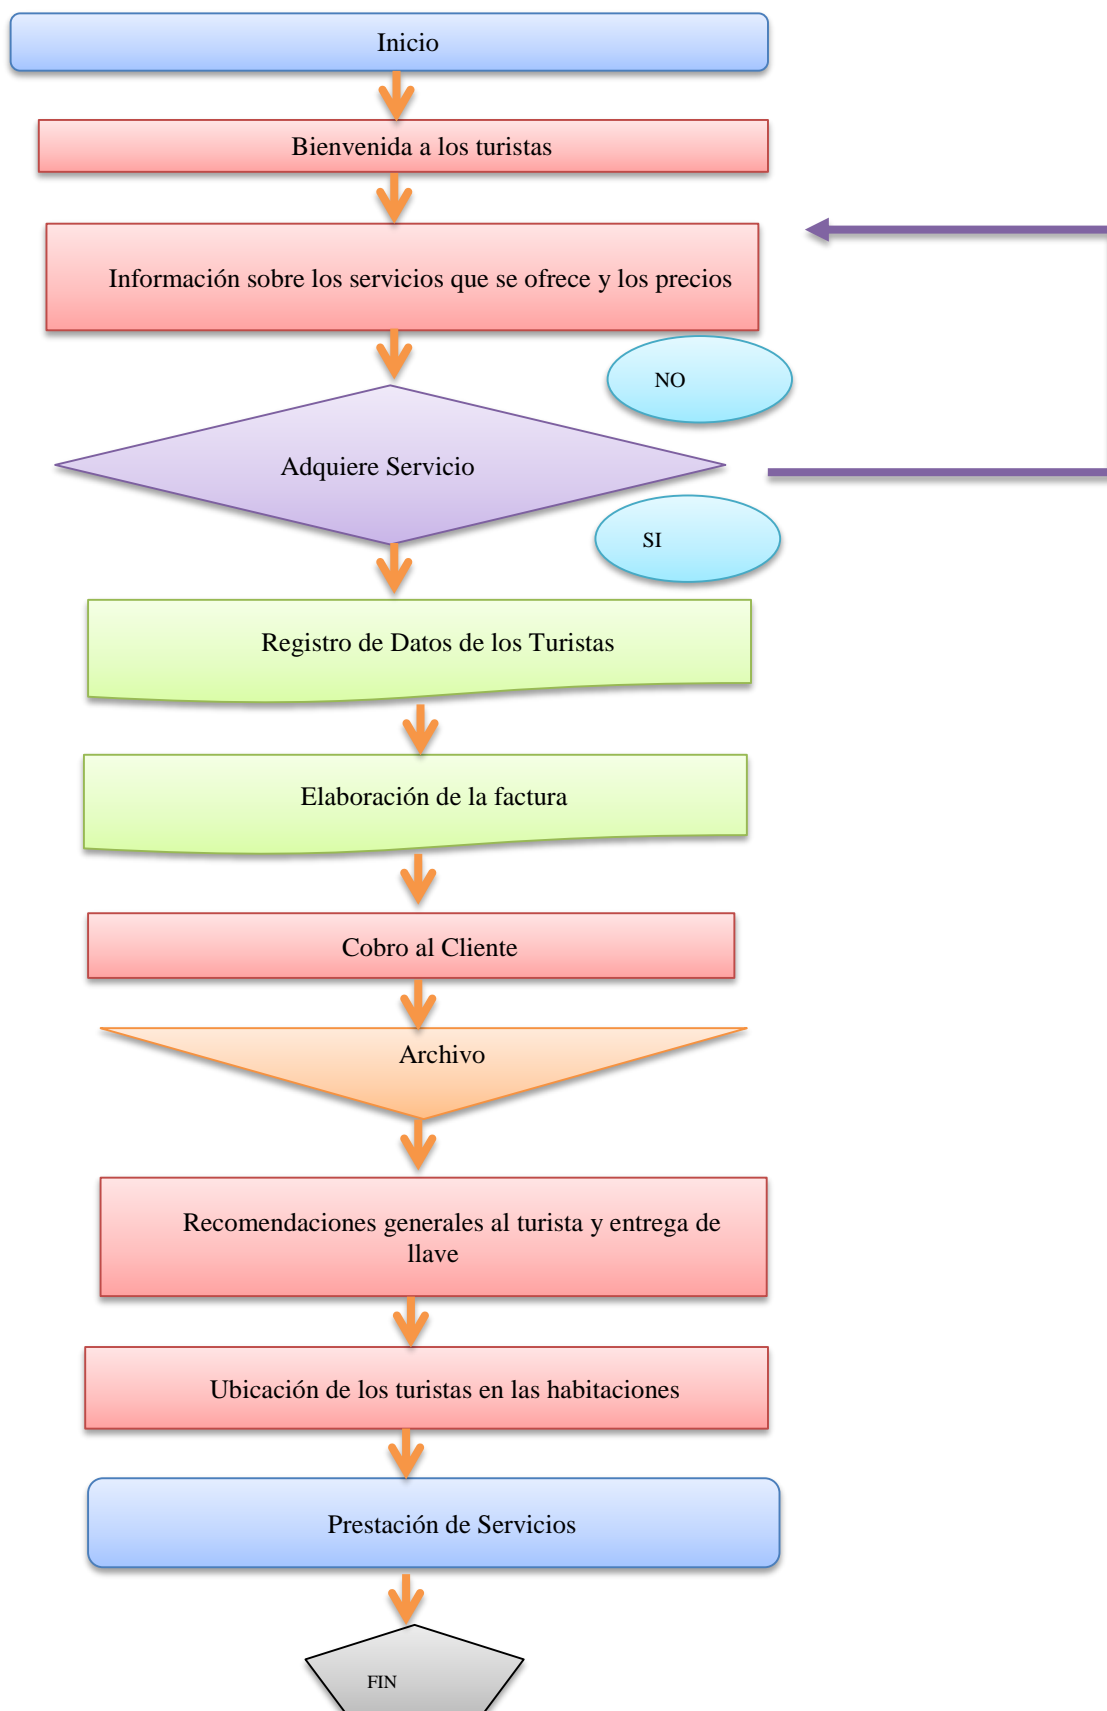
Inicio

Bienvenida a los turistas

Información sobre los servicios que se ofrece y los precios

NO

Adquiere Servicio

SI

Registro de Datos de los Turistas

Elaboración de la factura

Cobro al Cliente

Archivo

Recomendaciones generales al turista y entrega de llave

Ubicación de los turistas en las habitaciones

Prestación de Servicios

FIN